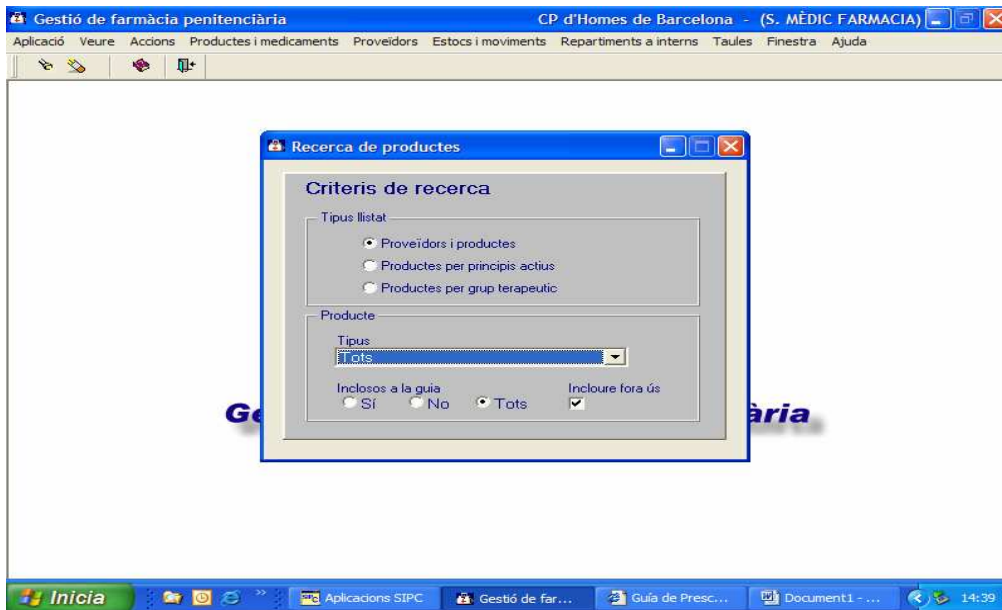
Gestió de farmàcia penitenciària
CP d'Homes de Barcelona - (S. MÈDIC FARMACIA)

Aplicació Veure Accions Productes i medicaments Proveïdors Estocs i moviments Repartiments a interns Taules Finestra Ajuda

Recerca de productes

Criteris de recerca

Tipus llistat
Proveïdors i productes
Productes per principis actius
Productes per grup terapeutic

Producte
Tipus
Tots

Inclosos a la guia
Sí No Tots

Incloure fora ús

Ge

ària

Inicia
Aplicacions SIPC
Gestió de far...
Guía de Presc...
Document1 - ...
14:39